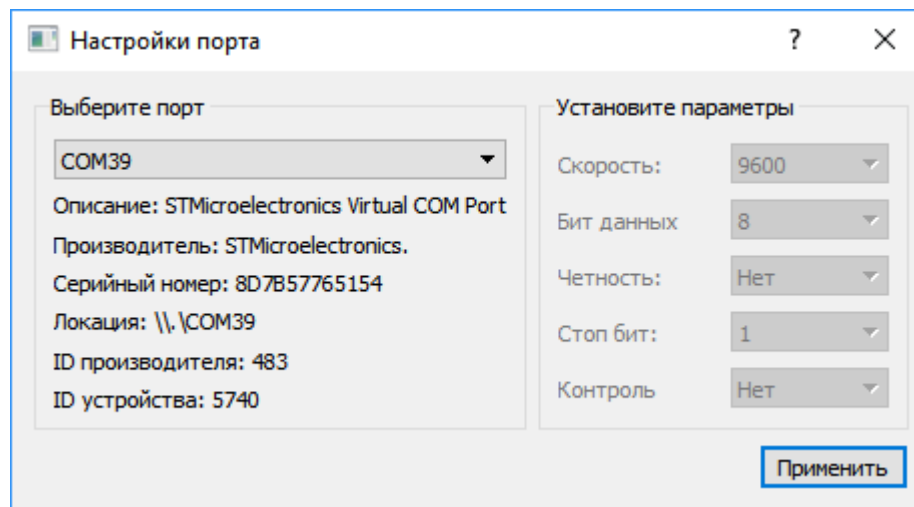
Настройки порта

?

Выберите порт

COM39

Описание: STMicroelectronics Virtual COM Port

Производитель: STMicroelectronics.

Серийный номер: 8D7B57765154

Локация: \\.\COM39

ID производителя: 483

ID устройства: 5740

Установите параметры

| Скорость: | 9600 |
|---|---|
| Бит данных | 8 |
| Четность: | Нет |
| Стоп бит: | 1 |
| Контроль | Нет |

Применить